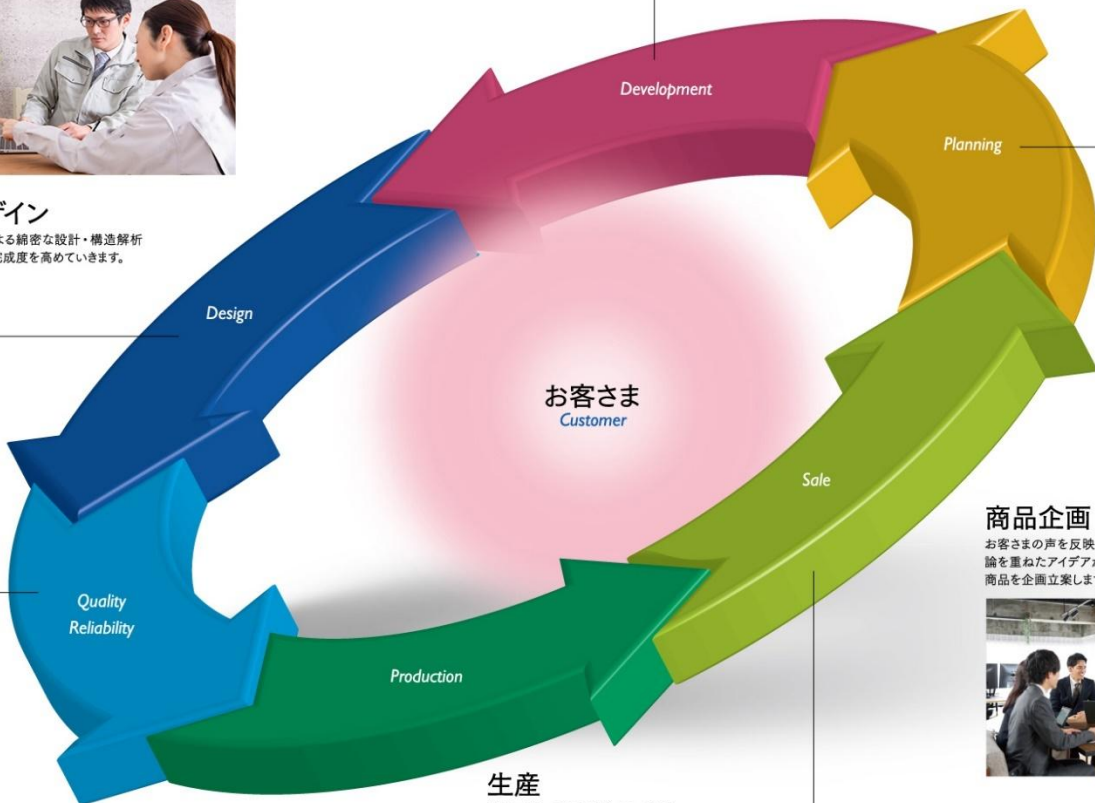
デイン
よる綿密な設計・構造解析
完成度を高めていきます。

Development

Planning

Design

お客さま
Customer

Sale

商品企画
お客さまの声を反映
論を重ねたアイデア
商品を企画立案しま

Quality
Reliability

Production

生産